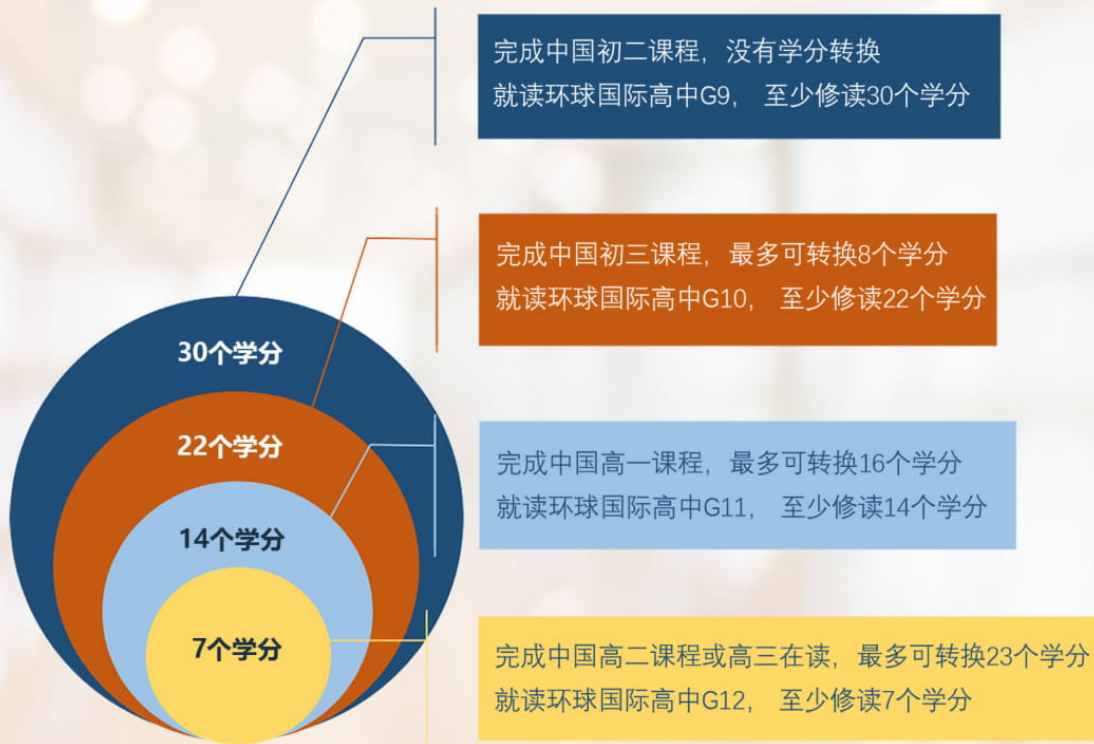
完成中国初二课程，没有学分转换
就读环球国际高中G9，至少修读30个学分

完成中国初三课程，最多可转换8个学分
就读环球国际高中G10，至少修读22个学分

完成中国高一课程，最多可转换16个学分
就读环球国际高中G11，至少修读14个学分

完成中国高二课程或高三在读，最多可转换23个学分
就读环球国际高中G12，至少修读7个学分

30个学分

22个学分

14个学分

7个学分